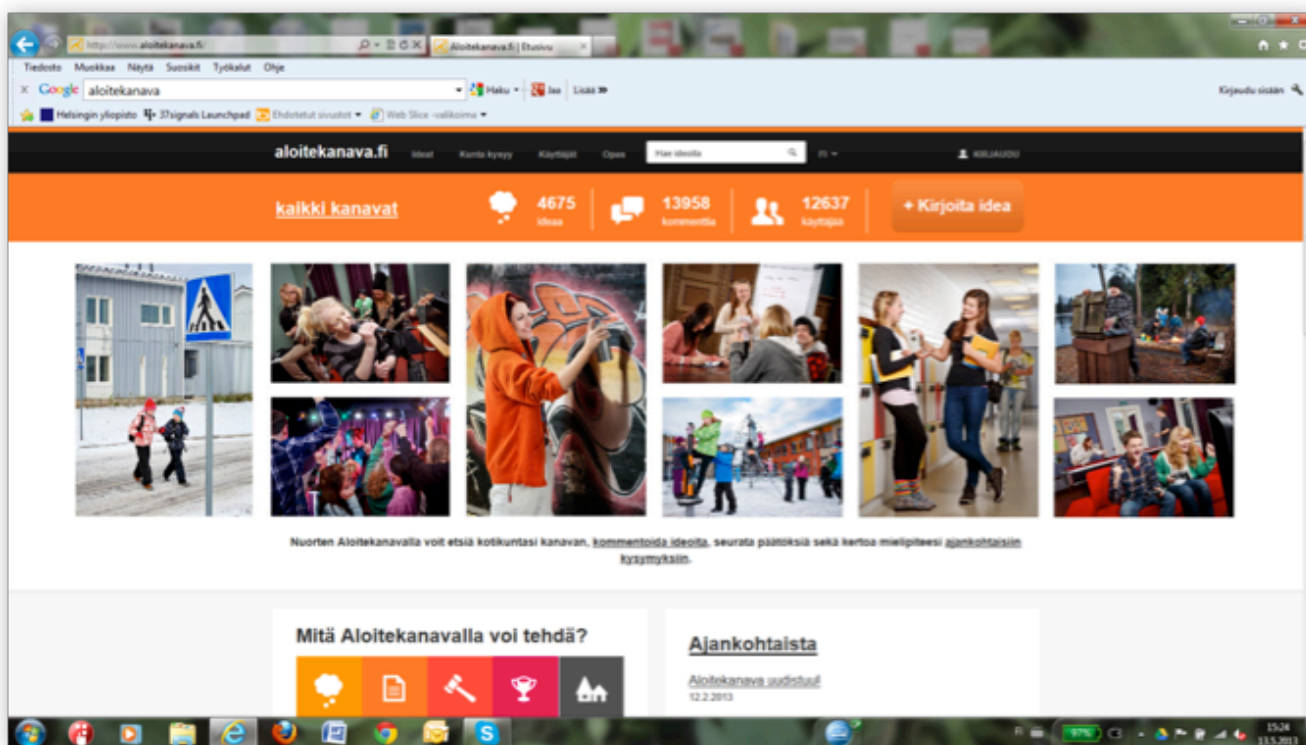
http://www.aloitekanava.fi/

Aloitekanava.fi | Etusivu

Tiedosto Muokkaa Näytä Suosikit Työkalut Ohje

Google aloitekanava

Haku Jaa Lisää »

Kirjaudu sisään

Helsingin yliopisto 37signals Launchpad Ehdotetut sivustot Web Slice -valikoima

aloitekanava.fi Ideat Kunta kysyy Käyttäjät Opas Hae ideoita FI KIRJAUDU

kaikki kanavat

4675 ideaa

13958 kommenttia

12637 käyttäjää

+ Kirjoita idea

Nuorten Aloitekanavalla voit etsiä kotikuntasi kanavan, kommentoida ideoita, seurata päätöksiä sekä kertoa mielipiteesi ajankohtaisiin kysymyksiin.

Mitä Aloitekanavalla voi tehdä?

Ajankohtaista

Aloitekanava uudistuu!
12.2.2013

97%

15:24
13.5.2013